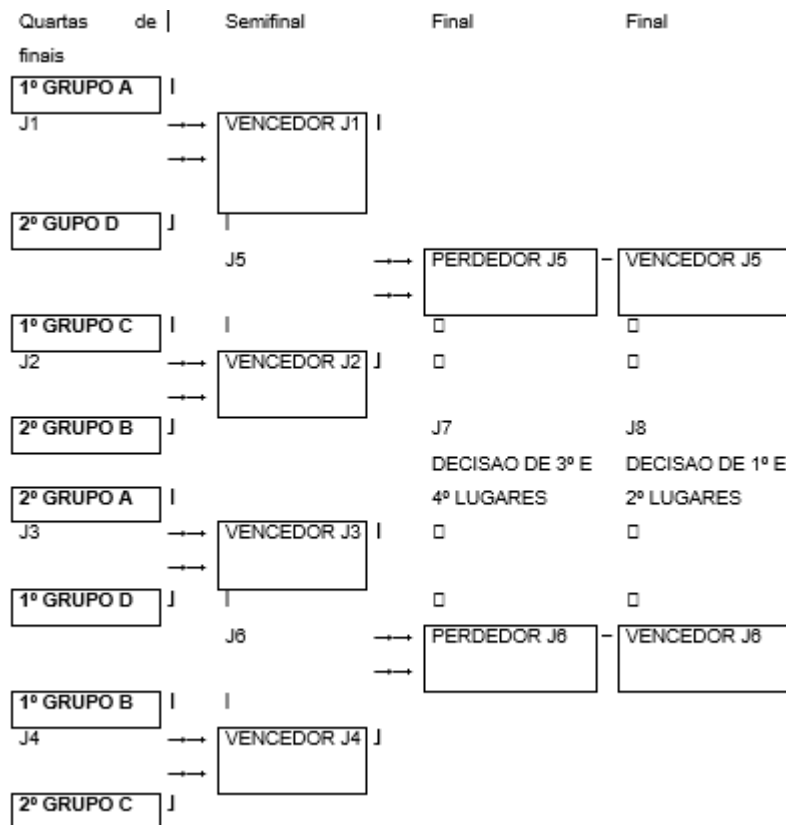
Quartas de finais | Semifinal | Final | Final

1º GRUPO A
J1
VENCEDOR J1
2º GUPO D

J5
PERDEDOR J5 – VENCEDOR J5

1º GRUPO C
J2
VENCEDOR J2
2º GRUPO B

J7
DECISAO DE 3º E 4º LUGARES

J8
DECISAO DE 1º E 2º LUGARES

2º GRUPO A
J3
VENCEDOR J3
1º GRUPO D

J6
PERDEDOR J6 – VENCEDOR J6

1º GRUPO B
J4
VENCEDOR J4
2º GRUPO C